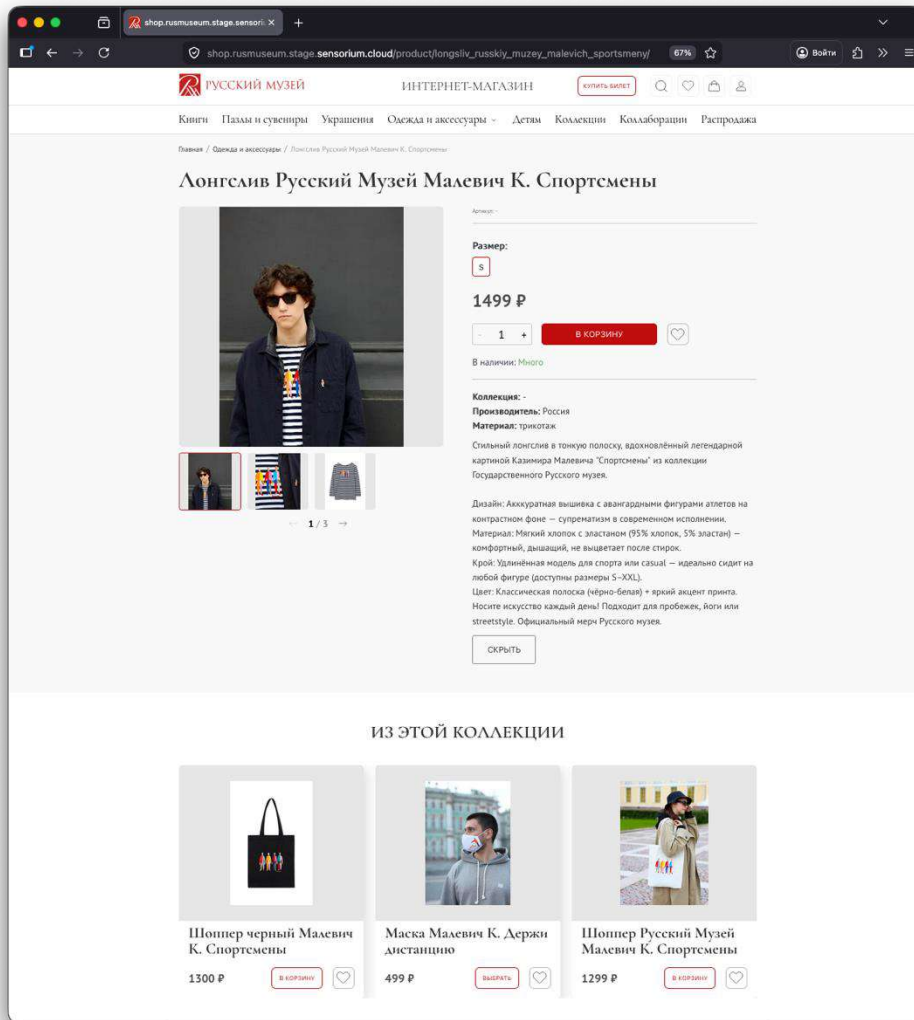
shop.rusmuseum.stage.sensori ×

shop.rusmuseum.stage.sensorium.cloud/product/longsliv_russkiy_muzey_malevich_sportsmeny/ 67%

Войти

РУССКИЙ МУЗЕЙ ИНТЕРНЕТ-МАГАЗИН КУПИТЬ БИЛЕТ

Книги Пазлы и сувениры Украшения Одежда и аксессуары Детям Коллекции Коллаборации Распродажа

Главная / Одежда и аксессуары / Лонгслив Русский Музей Малевич К. Спортсмены

Лонгслив Русский Музей Малевич К. Спортсмены

Артикул: -

Размер:

S

1499 ₽

- 1 + В КОРЗИНУ

В наличии: Много

Коллекция: -
Производитель: Россия
Материал: трикотаж

Стильный лонгслив в тонкую полоску, вдохновлённый легендарной картиной Казимира Малевича "Спортсмены" из коллекции Государственного Русского музея.

Дизайн: Акккуратная вышивка с авангардными фигурами атлетов на контрастном фоне — супрематизм в современном исполнении.
Материал: Мягкий хлопок с эластаном (95% хлопок, 5% эластан) — комфортный, дышащий, не выцветает после стирок.
Крой: Удлинённая модель для спорта или casual — идеально сидит на любой фигуре (доступны размеры S–XXL).
Цвет: Классическая полоска (чёрно-белая) + яркий акцент принта.
Носите искусство каждый день! Подходит для пробежек, йоги или streetstyle. Официальный мерч Русского музея.

СКРЫТЬ

1 / 3

ИЗ ЭТОЙ КОЛЛЕКЦИИ

Шоппер черный Малевич К. Спортсмены
1300 ₽ В КОРЗИНУ

Маска Малевич К. Держи дистанцию
499 ₽ ВЫБРАТЬ

Шоппер Русский Музей Малевич К. Спортсмены
1299 ₽ В КОРЗИНУ